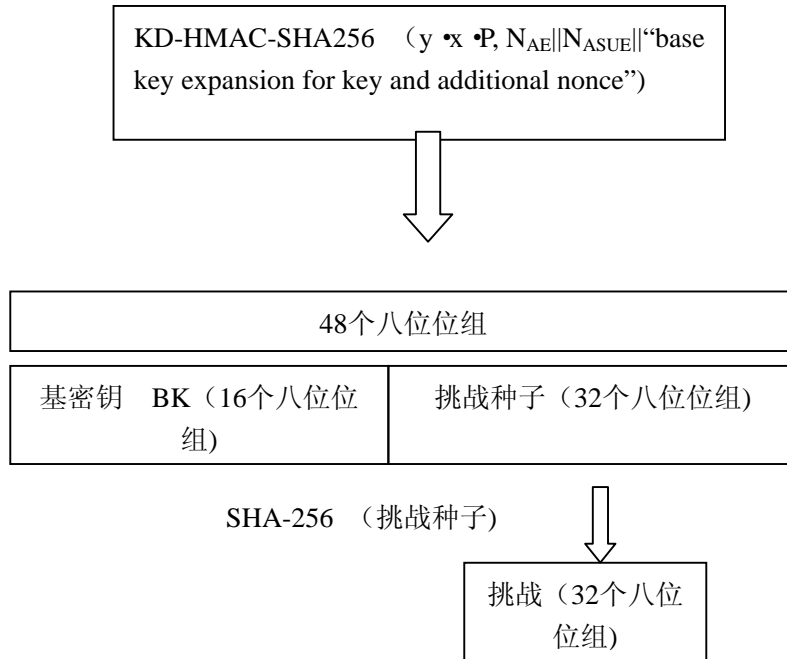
KD-HMAC-SHA256 （y •x •P, $N_{AE}$||$N_{ASUE}$||“base key expansion for key and additional nonce”)

48个八位位组

| 基密钥 BK（16个八位位组) | 挑战种子（32个八位位组) |
|---|---|

SHA-256 （挑战种子)

挑战（32个八位位组)